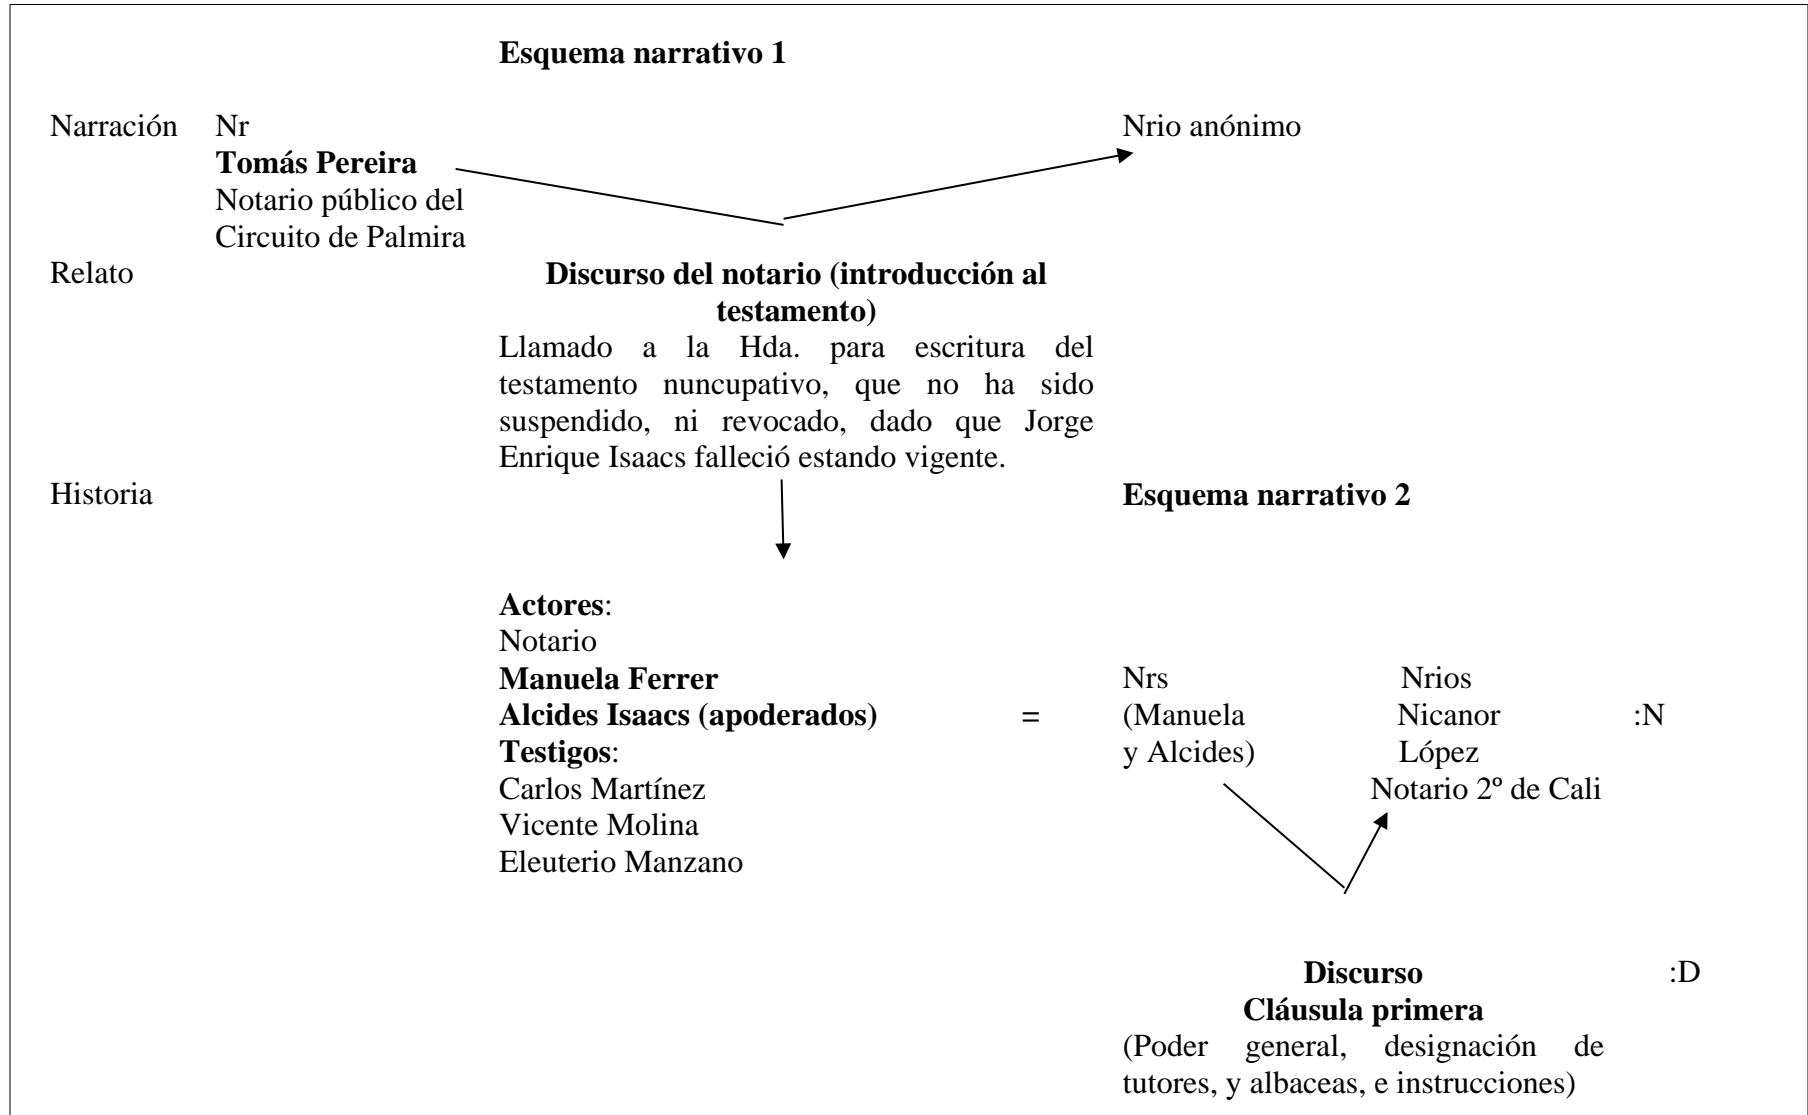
**Esquema narrativo 1**

Narración Nr
**Tomás Pereira**
Notario público del Circuito de Palmira

Nrio anónimo

Relato

**Discurso del notario (introducción al testamento)**
Llamado a la Hda. para escritura del testamento nuncupativo, que no ha sido suspendido, ni revocado, dado que Jorge Enrique Isaacs falleció estando vigente.

Historia

**Esquema narrativo 2**

**Actores**:
Notario
**Manuela Ferrer**
**Alcides Isaacs (apoderados)**
**Testigos**:
Carlos Martínez
Vicente Molina
Eleuterio Manzano

=

Nrs
(Manuela
y Alcides)

Nrios
Nicanor
López
Notario 2º de Cali

:N

**Discurso** :D
**Cláusula primera**
(Poder general, designación de tutores, y albaceas, e instrucciones)